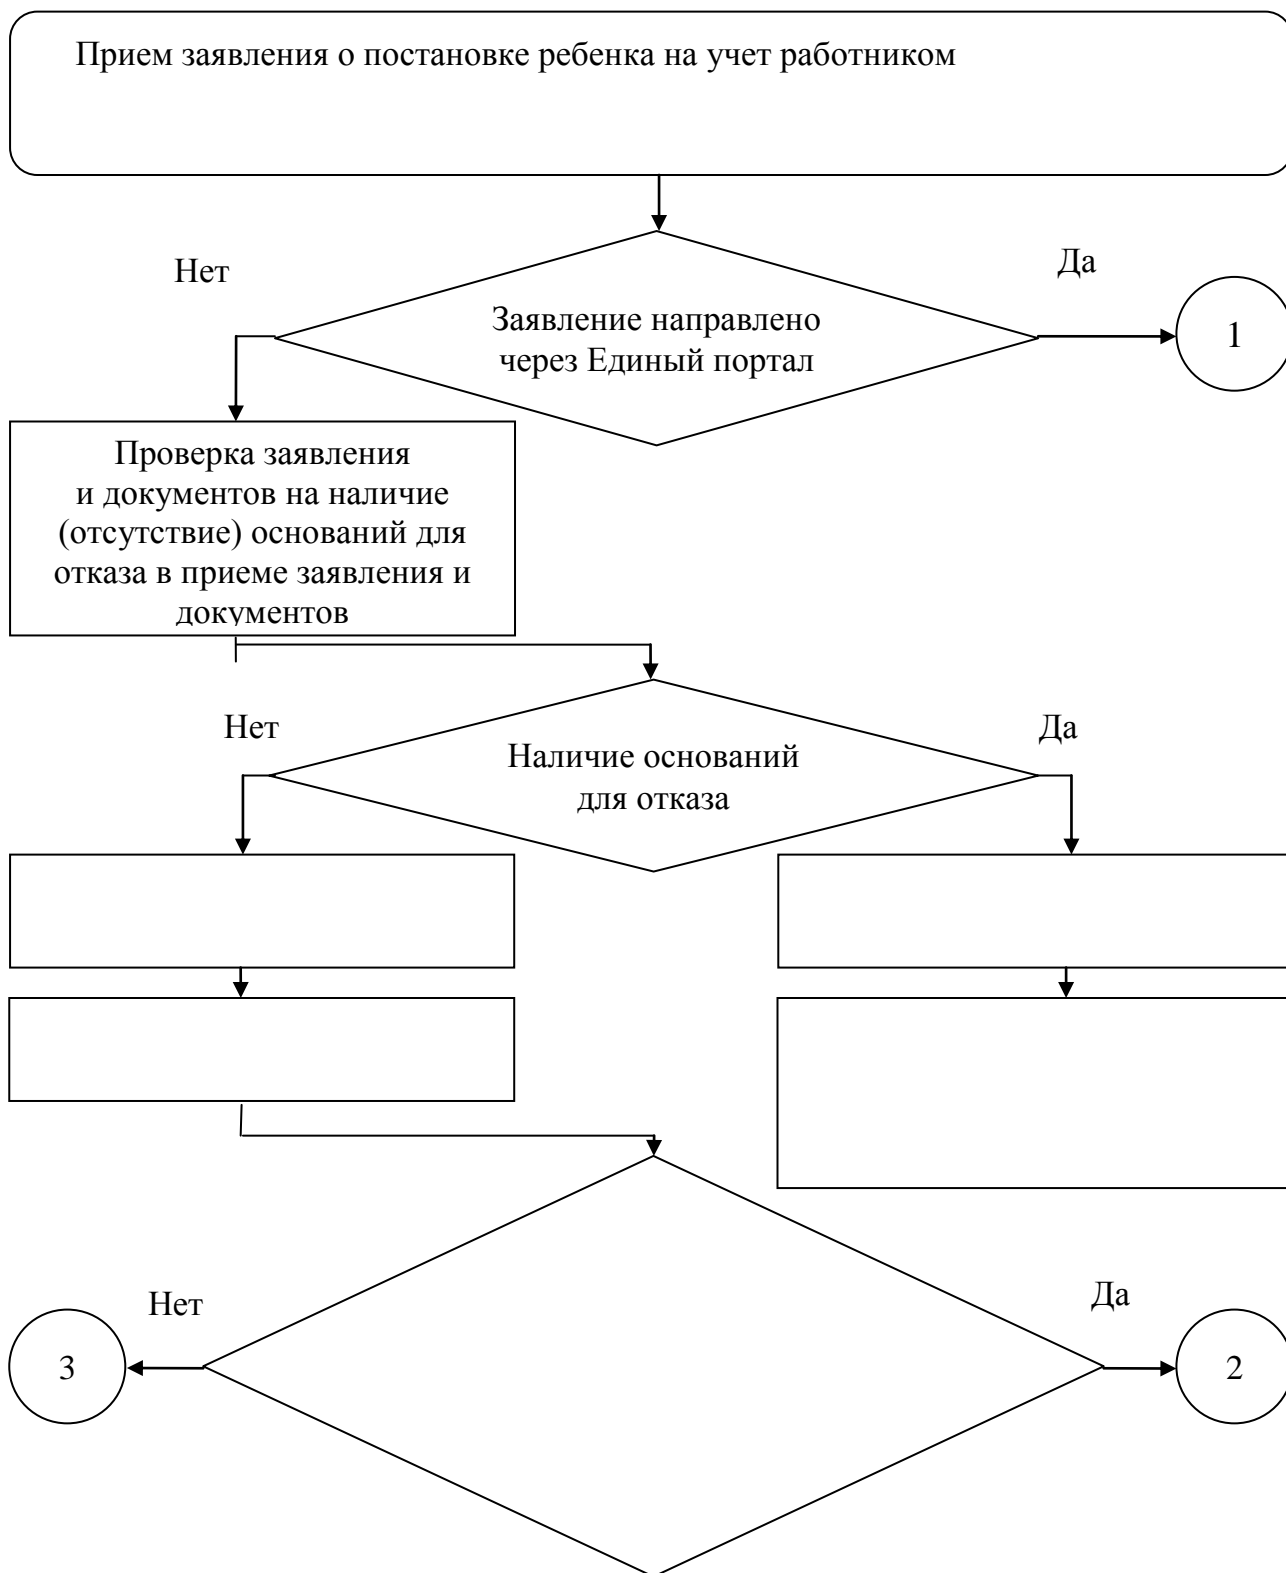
Прием заявления о постановке ребенка на учет работником

Нет

Да

Заявление направлено через Единый портал

1

Проверка заявления и документов на наличие (отсутствие) оснований для отказа в приеме заявления и документов

Нет

Да

Наличие оснований для отказа

Нет

Да

3

2